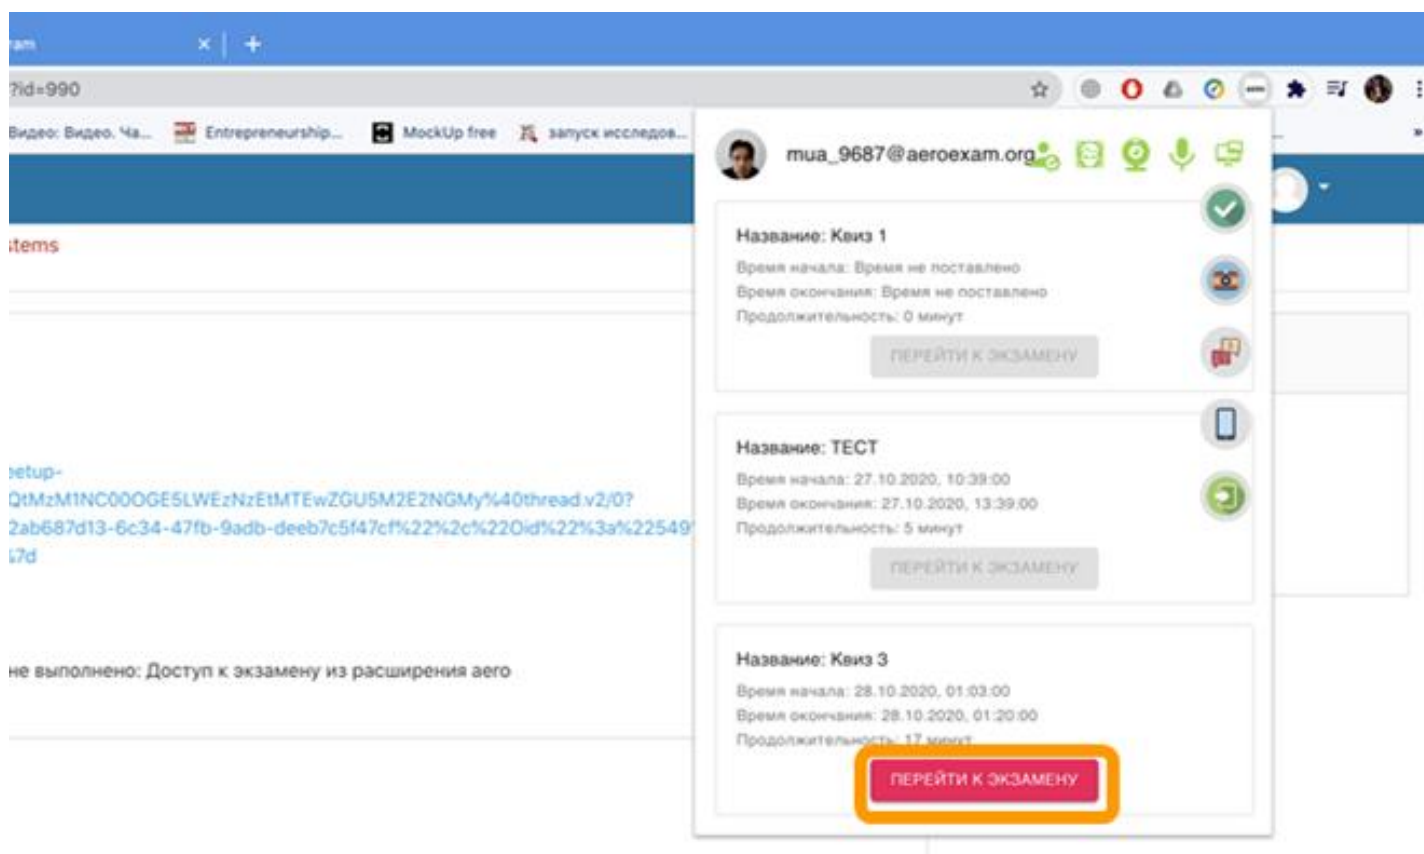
ram

?id=990

Видео: Видео. Ча... Entrepreneurship... MockUp free запуск исследов...

items

etup-
QtMzM1NC00OGE5LWEzNzEtMTEwZGU5M2E2NGMy%40thread.v2/0?
2ab687d13-6c34-47fb-9adb-deeb7c5f47cf%22%2c%22Oid%22%3a%22549
47d

не выполнено: Доступ к экзамену из расширения aero

mua_9687@aeroexam.org

Название: Квиз 1
Время начала: Время не поставлено
Время окончания: Время не поставлено
Продолжительность: 0 минут
ПЕРЕЙТИ К ЭКЗАМЕНУ

Название: ТЕСТ
Время начала: 27.10.2020, 10:39:00
Время окончания: 27.10.2020, 13:39:00
Продолжительность: 5 минут
ПЕРЕЙТИ К ЭКЗАМЕНУ

Название: Квиз 3
Время начала: 28.10.2020, 01:03:00
Время окончания: 28.10.2020, 01:20:00
Продолжительность: 17 минут
ПЕРЕЙТИ К ЭКЗАМЕНУ